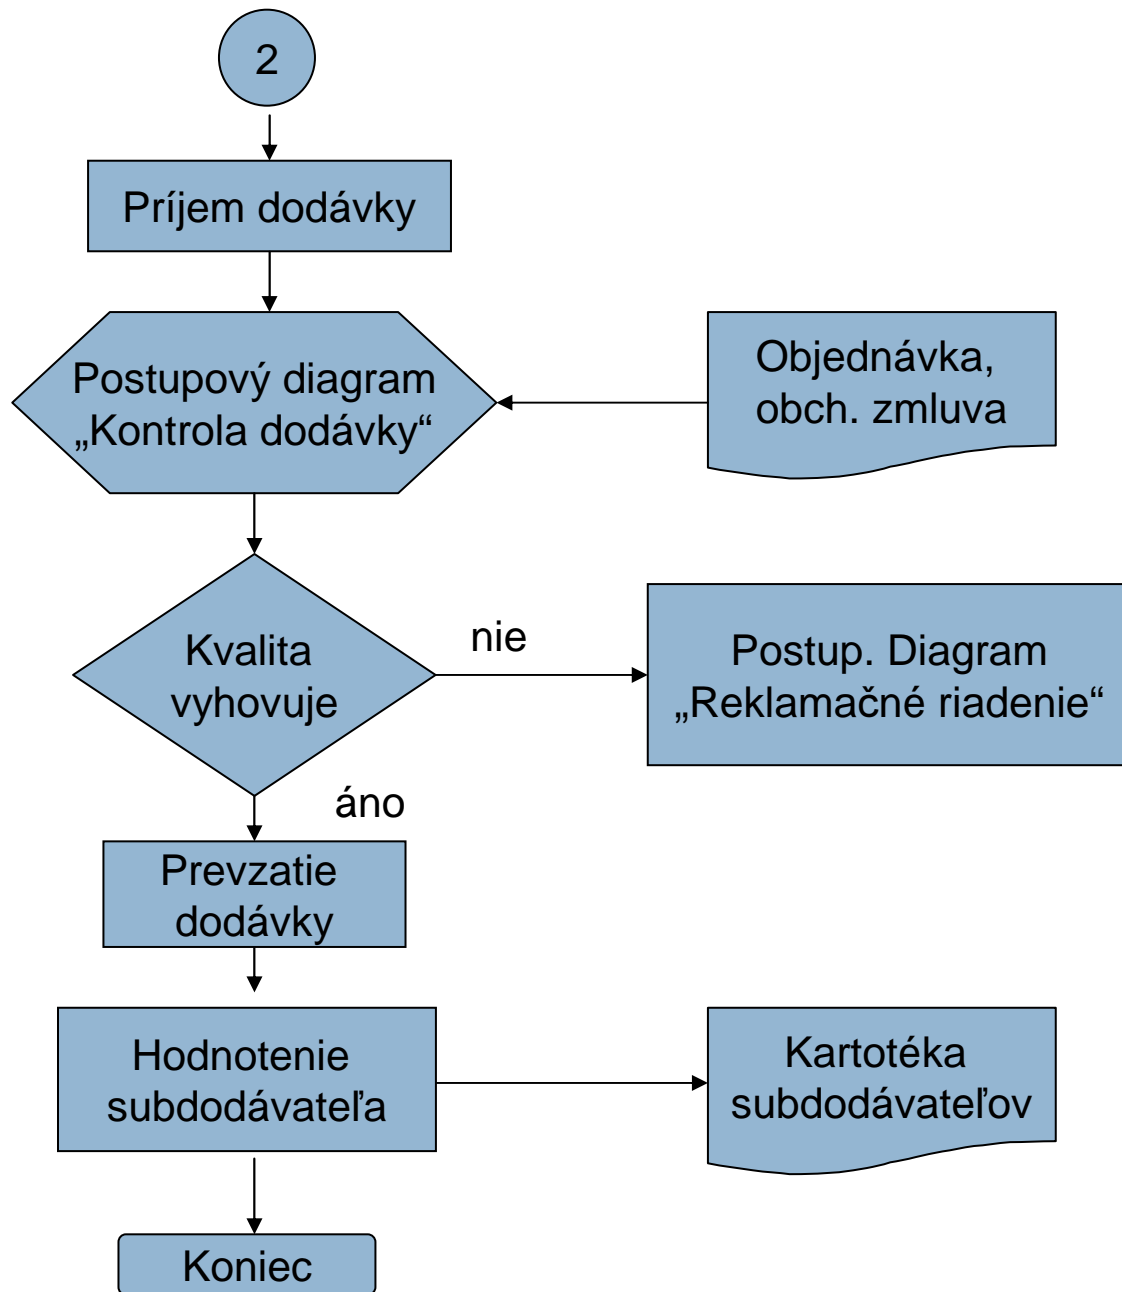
2

Príjem dodávky

Postupový diagram „Kontrola dodávky“

Objednávka, obch. zmluva

Kvalita vyhovuje

nie

Postup. Diagram „Reklamačné riadenie“

áno

Prevzatie dodávky

Hodnotenie subdodávateľa

Kartotéka subdodávateľov

Koniec